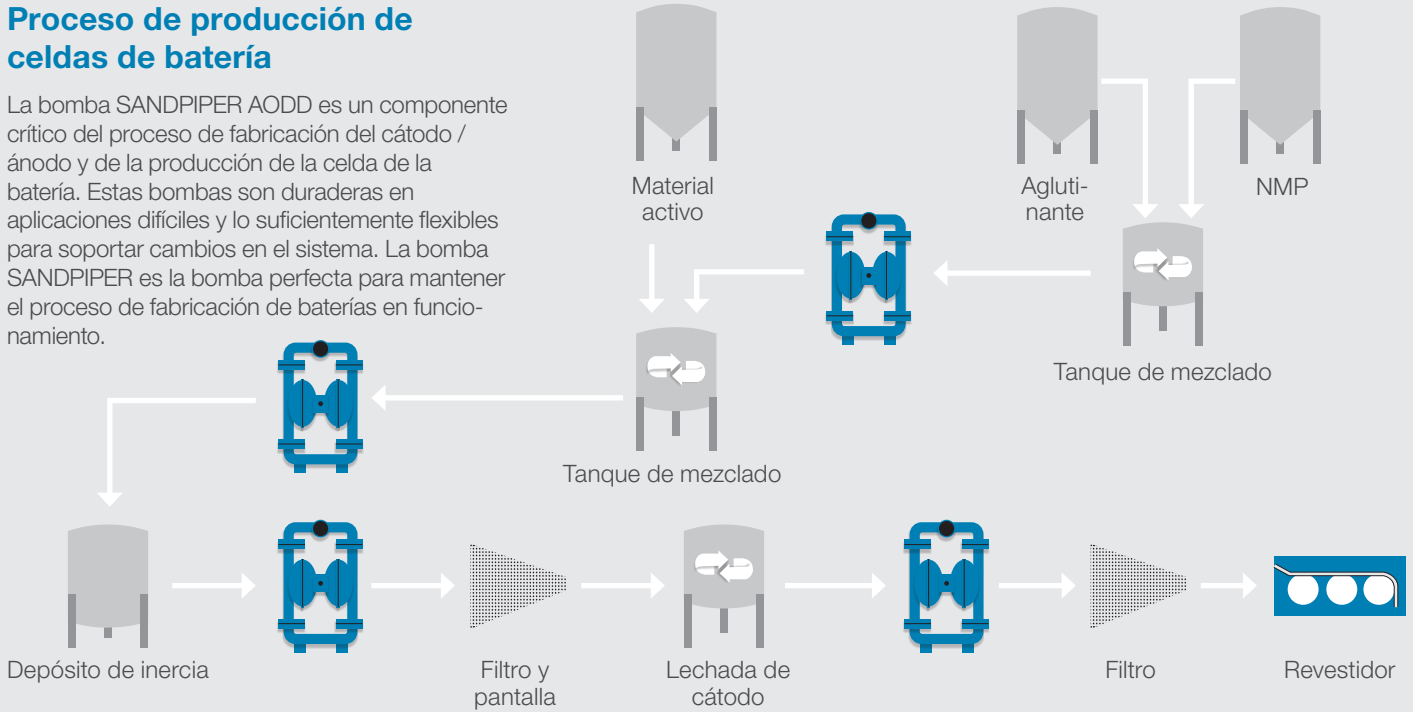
Proceso de producción de celdas de batería

La bomba SANDPIPER AODD es un componente crítico del proceso de fabricación del cátodo / ánodo y de la producción de la celda de la batería. Estas bombas son duraderas en aplicaciones difíciles y lo suficientemente flexibles para soportar cambios en el sistema. La bomba SANDPIPER es la bomba perfecta para mantener el proceso de fabricación de baterías en funcionamiento.

Material activo

Aglutinante

NMP

Tanque de mezclado

Tanque de mezclado

Depósito de inercia

Filtro y pantalla

Lechada de cátodo

Filtro

Revestidor